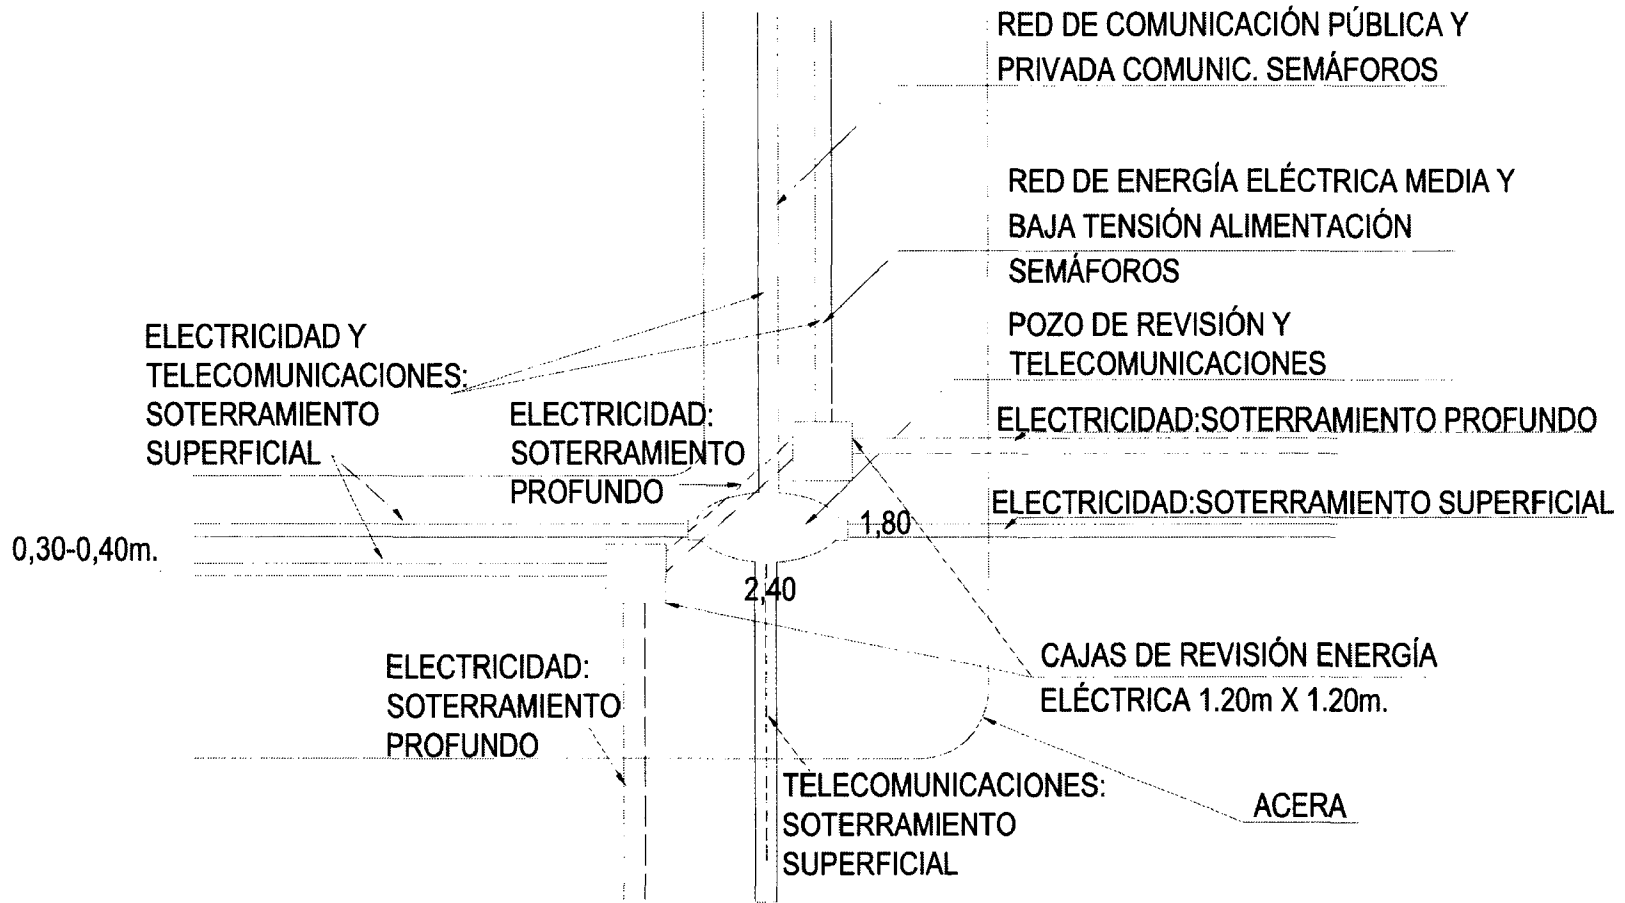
RED DE COMUNICACIÓN PÚBLICA Y PRIVADA COMUNIC. SEMÁFOROS

RED DE ENERGÍA ELÉCTRICA MEDIA Y BAJA TENSIÓN ALIMENTACIÓN SEMÁFOROS

POZO DE REVISIÓN Y TELECOMUNICACIONES

ELECTRICIDAD Y TELECOMUNICACIONES: SOTERRAMIENTO SUPERFICIAL

ELECTRICIDAD: SOTERRAMIENTO PROFUNDO

ELECTRICIDAD:SOTERRAMIENTO PROFUNDO

ELECTRICIDAD:SOTERRAMIENTO SUPERFICIAL

1,80

0,30-0,40m.

2,40

CAJAS DE REVISIÓN ENERGÍA ELÉCTRICA 1.20m X 1.20m.

ELECTRICIDAD: SOTERRAMIENTO PROFUNDO

TELECOMUNICACIONES: SOTERRAMIENTO SUPERFICIAL

ACERA